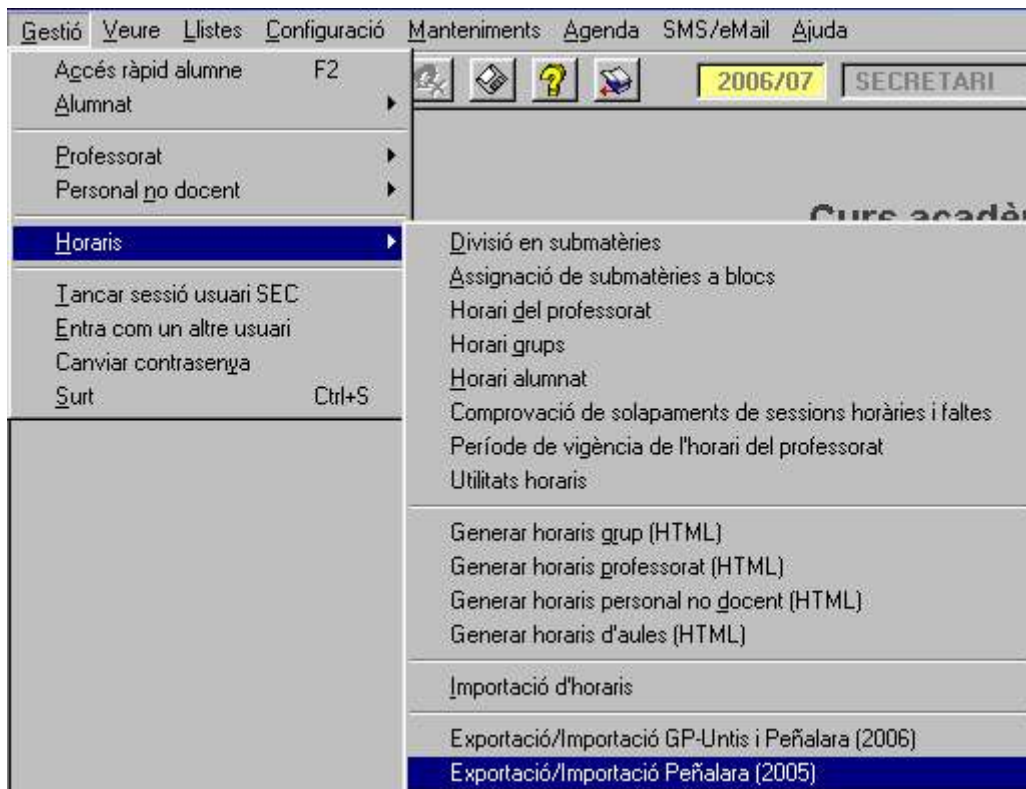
Gestió Veure Llistes Configuració Manteniments Agenda SMS/eMail Ajuda

Accés ràpid alumne F2
Alumnat

Professorat
Personal no docent

Horaris

Tancar sessió usuari SEC
Entra com un altre usuari
Canviar contrasenya
Surt Ctrl+S

2006/07 SECRETARI

Curs acadè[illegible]

Divisió en submatèries
Assignació de submatèries a blocs
Horari del professorat
Horari grups
Horari alumnat
Comprovació de solapaments de sessions horàries i faltes
Període de vigència de l'horari del professorat
Utilitats horaris

Generar horaris grup (HTML)
Generar horaris professorat (HTML)
Generar horaris personal no docent (HTML)
Generar horaris d'aules (HTML)

Importació d'horaris

Exportació/Importació GP-Untis i Peñalara (2006)
Exportació/Importació Peñalara (2005)